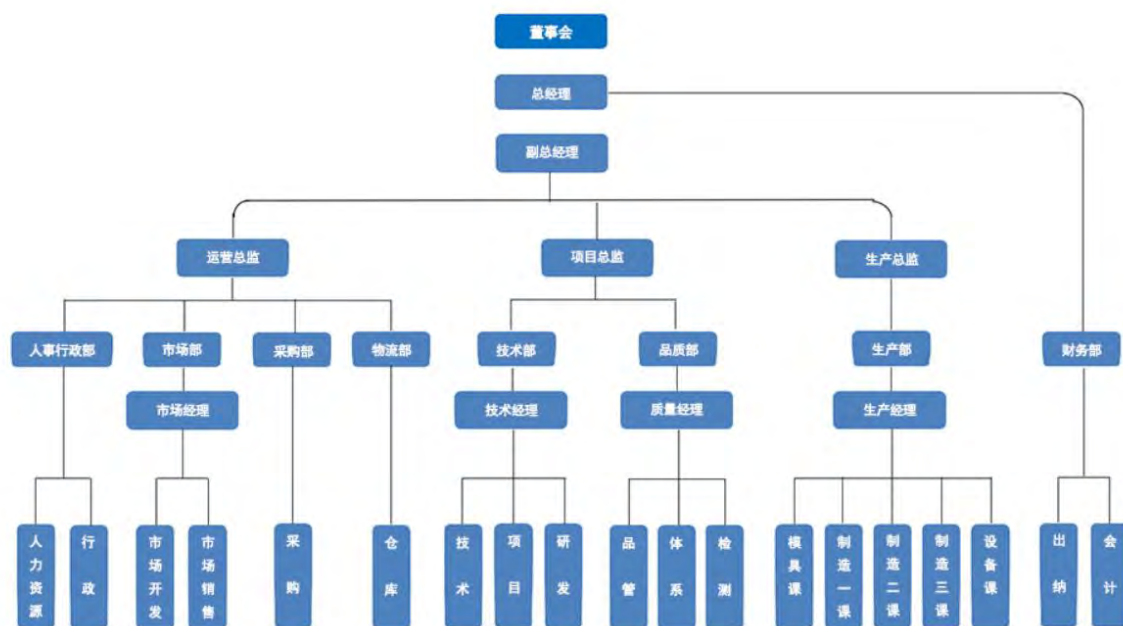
董事会

总经理

副总经理

运营总监

项目总监

生产总监

人事行政部

市场部

采购部

物流部

技术部

品质部

生产部

财务部

市场经理

技术经理

质量经理

生产经理

人力资源

行政

市场开发

市场销售

采购

仓库

技术

项目

研发

品管

体系

检测

模具课

制造一课

制造二课

制造三课

设备课

出纳

会计